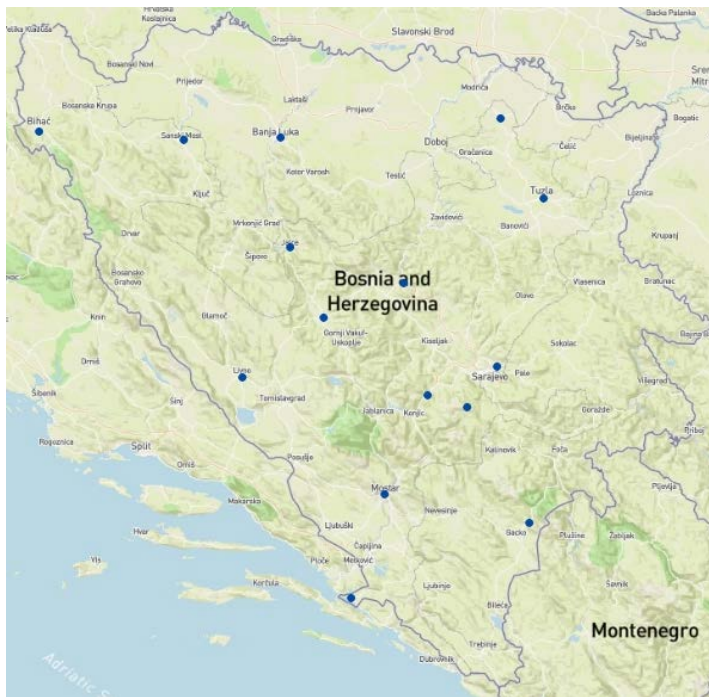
Hrvatska Kostajnica
Velika Kladuša
Gradiška
Slavonski Brod
Backa Palanka
Šid
Sremska Mitrovica
Bosanski Novi
Prijedor
Modriča
Brčko
Bogatić
Bosanska Krupa
Laktaši
Prnjavor
Bihać
Sanski Most
Banja Luka
Doboj
Gračanica
Čelić
Bijeljina
Kotor Varosh
Teslić
Ključ
Tuzla
Loznica
Mrkonjić Grad
Zavidovići
Drvar
Jajce
Banovići
Krupanj
Šipovo
Bosansko Grahovo
Bosnia and Herzegovina
Vlasenica
Bratunac
Olovo
Knin
Glamoč
Gornji Vakuf-Uskoplje
Sokolac
Kiseljak
Drniš
Livno
Sarajevo
Pale
Višegrad
Šibenik
Sinj
Tomislavgrad
Jablanica
Konjic
Goražde
Rogoznica
Split
Kalinovik
Foča
Omiš
Posušje
Pljevlja
Makarska
Mostar
Nevesinje
Hvar
Ljubuški
Gacko
Plužine
Žabljak
Čapljina
Vis
Ploče
Metković
Korčula
Ljubinje
Šavnik
Bileća
Trebinje
Montenegro
Adriatic S
Dubrovnik